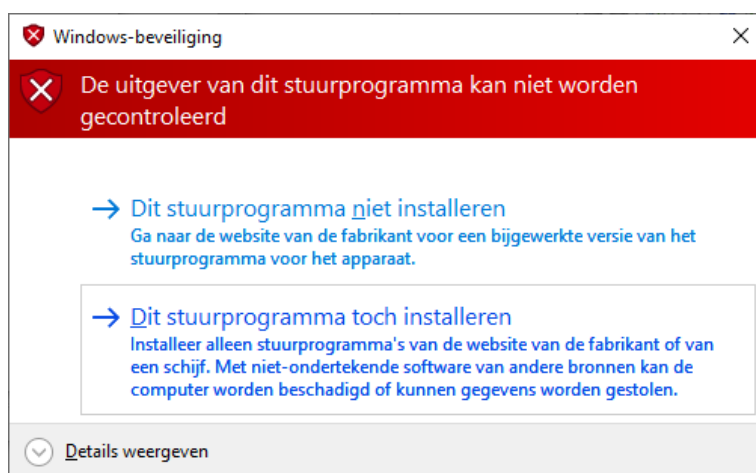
Windows-beveiliging

De uitgever van dit stuurprogramma kan niet worden gecontroleerd

→ Dit stuurprogramma niet installeren
Ga naar de website van de fabrikant voor een bijgewerkte versie van het stuurprogramma voor het apparaat.

→ Dit stuurprogramma toch installeren
Installeer alleen stuurprogramma's van de website van de fabrikant of van een schijf. Met niet-ondertekende software van andere bronnen kan de computer worden beschadigd of kunnen gegevens worden gestolen.

Details weergeven